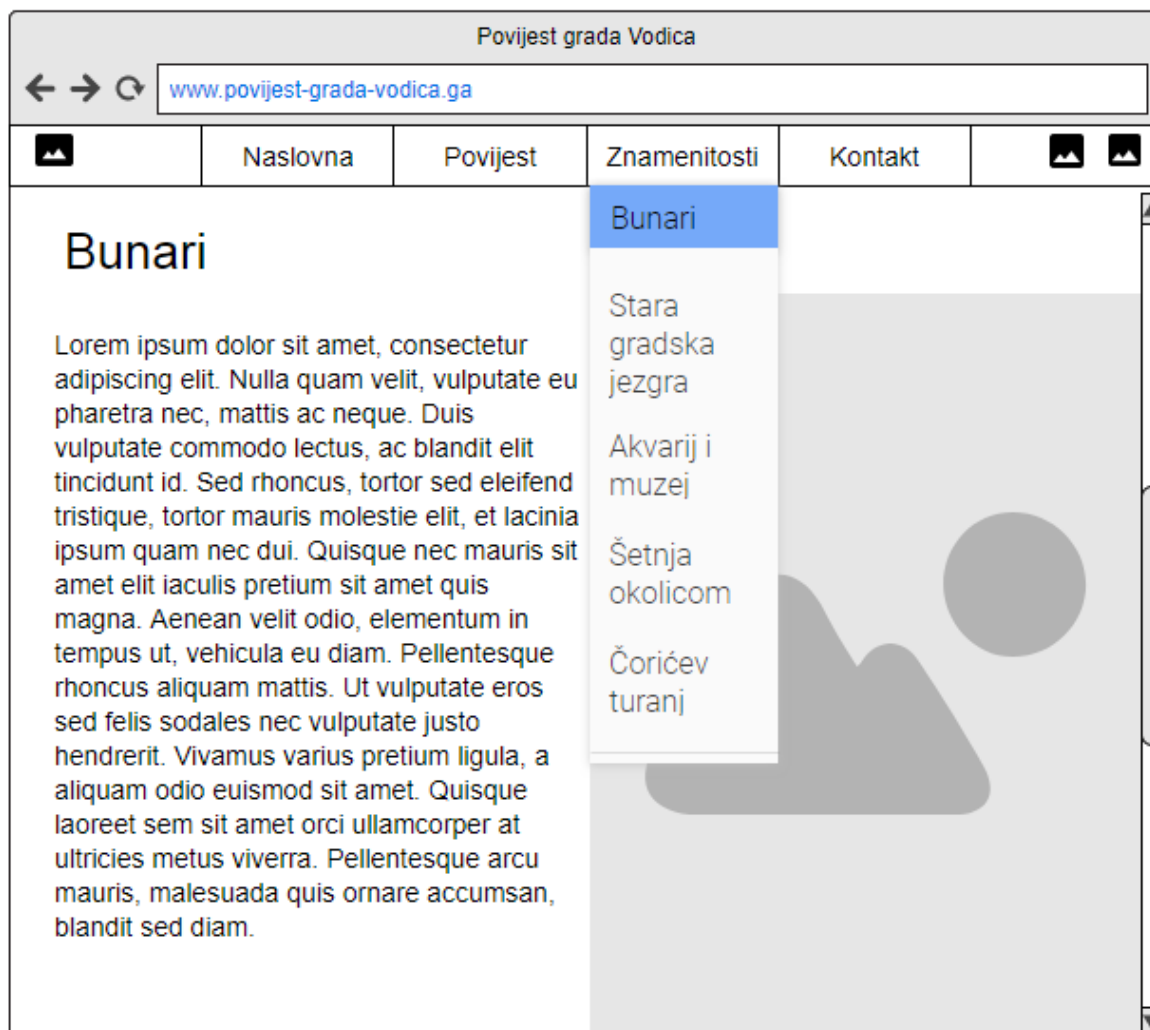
Povijest grada Vodica

www.povijest-grada-vodica.ga

Naslovna | Povijest | Znamenitosti | Kontakt

Bunari

Stara gradska jezgra

Akvarij i muzej

Šetnja okolicom

Čorićev turanj

Bunari

Lorem ipsum dolor sit amet, consectetur adipiscing elit. Nulla quam velit, vulputate eu pharetra nec, mattis ac neque. Duis vulputate commodo lectus, ac blandit elit tincidunt id. Sed rhoncus, tortor sed eleifend tristique, tortor mauris molestie elit, et lacinia ipsum quam nec dui. Quisque nec mauris sit amet elit iaculis pretium sit amet quis magna. Aenean velit odio, elementum in tempus ut, vehicula eu diam. Pellentesque rhoncus aliquam mattis. Ut vulputate eros sed felis sodales nec vulputate justo hendrerit. Vivamus varius pretium ligula, a aliquam odio euismod sit amet. Quisque laoreet sem sit amet orci ullamcorper at ultricies metus viverra. Pellentesque arcu mauris, malesuada quis ornare accumsan, blandit sed diam.